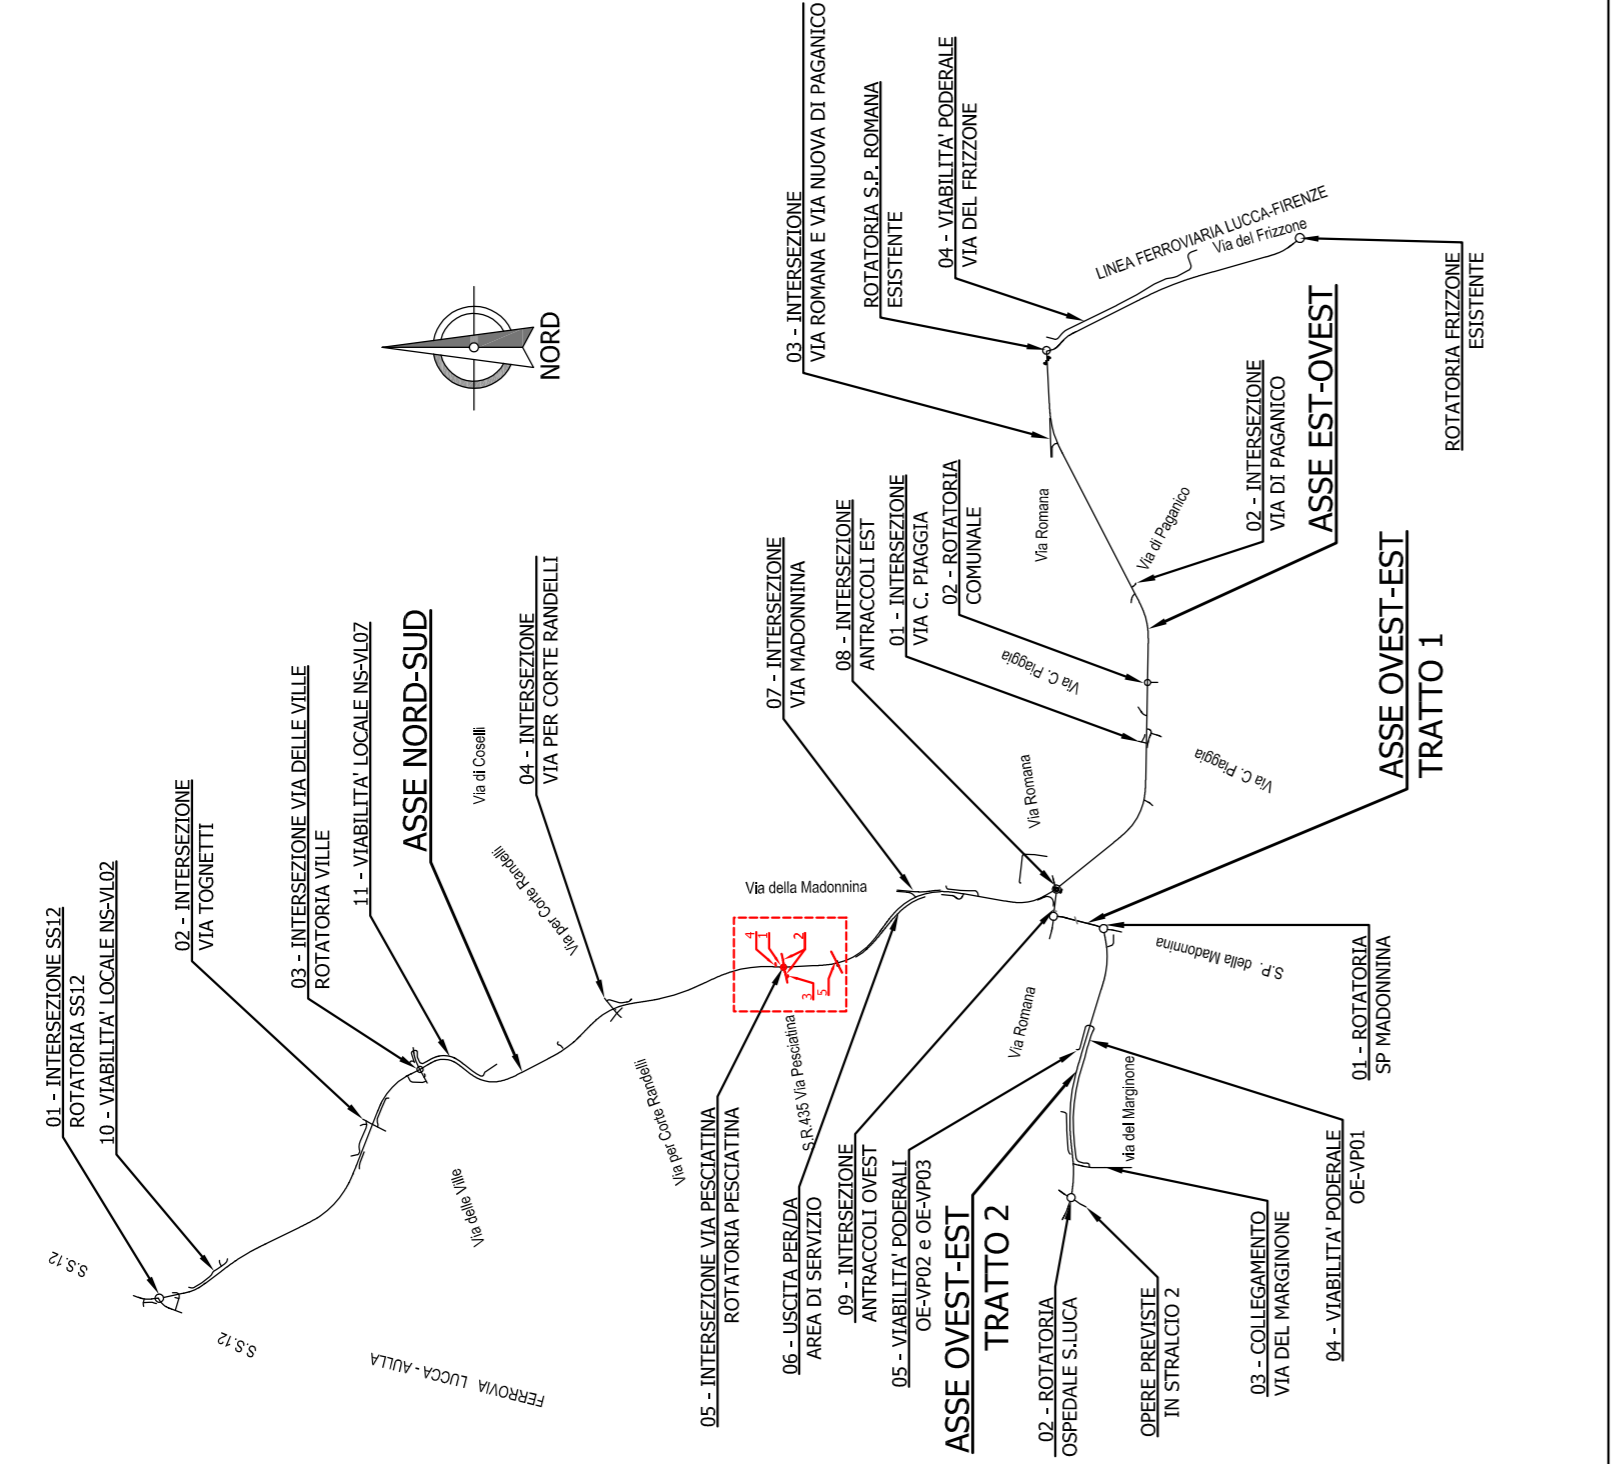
01 - INTERSEZIONE SS12
ROTATORIA SS12

10 - VIABILITA' LOCALE NS-VL02

02 - INTERSEZIONE
VIA TOGNETTI

03 - INTERSEZIONE VIA DELLE VILLE
ROTATORIA VILLE

11 - VIABILITA' LOCALE NS-VL07

ASSE NORD-SUD

04 - INTERSEZIONE
VIA PER CORTE RANDELLI

NORD

07 - INTERSEZIONE
VIA MADONNINA

08 - INTERSEZIONE
ANTRACCOLI EST

01 - INTERSEZIONE
VIA C. PIAGGIA

02 - ROTATORIA
COMUNALE

03 - INTERSEZIONE
VIA ROMANA E VIA NUOVA DI PAGANICO

ROTATORIA S.P. ROMANA
ESISTENTE

04 - VIABILITA' PODERALE
VIA DEL FRIZZONE

LINEA FERROVIARIA LUCCA-FIRENZE
Via del Frizzone

ROTATORIA FRIZZONE
ESISTENTE

02 - INTERSEZIONE
VIA DI PAGANICO

ASSE EST-OVEST

ASSE OVEST-EST
TRATTO 1

Via Romana
Via di Paganico
Via C. Piaggia
Via C. Piaggia
Via Romana
Via di Coselli
Via per Corte Randelli
Via della Madonnina
S.P. della Madonnina
Via Romana
via del Marginone
S.R.435 Via Pesciatina
Via per Corte Randelli
Via delle Ville
S.S.12
S.S.12
FERROVIA LUCCA - AULLA

01 - ROTATORIA
SP MADONNINA

05 - INTERSEZIONE VIA PESCIATINA
ROTATORIA PESCIATINA

06 - USCITA PER/DA
AREA DI SERVIZIO

09 - INTERSEZIONE
ANTRACCOLI OVEST

05 - VIABILITA' PODERALI
OE-VP02 e OE-VP03

ASSE OVEST-EST
TRATTO 2

02 - ROTATORIA
OSPEDALE S.LUCA

OPERE PREVISTE
IN STRALCIO 2

03 - COLLEGAMENTO
VIA DEL MARGINONE

04 - VIABILITA' PODERALE
OE-VP01

1 2 3 4 5